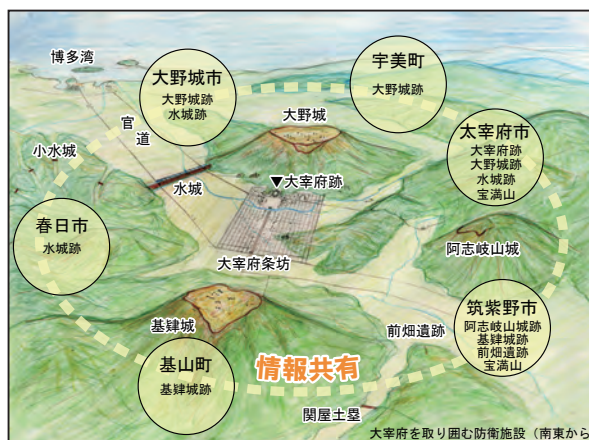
博多湾

大野城市
大野城跡
水城跡

宇美町
大野城跡

官道

大野城

小水城

太宰府市
大宰府跡
大野城跡
水城跡
宝満山

水城

▼大宰府跡

春日市
水城跡

阿志岐山城

大宰府条坊

筑紫野市
阿志岐山城跡
基肄城跡
前畑遺跡
宝満山

基肄城

前畑遺跡

基山町
基肄城跡

情報共有

関屋土塁

大宰府を取り囲む防衛施設（南東から